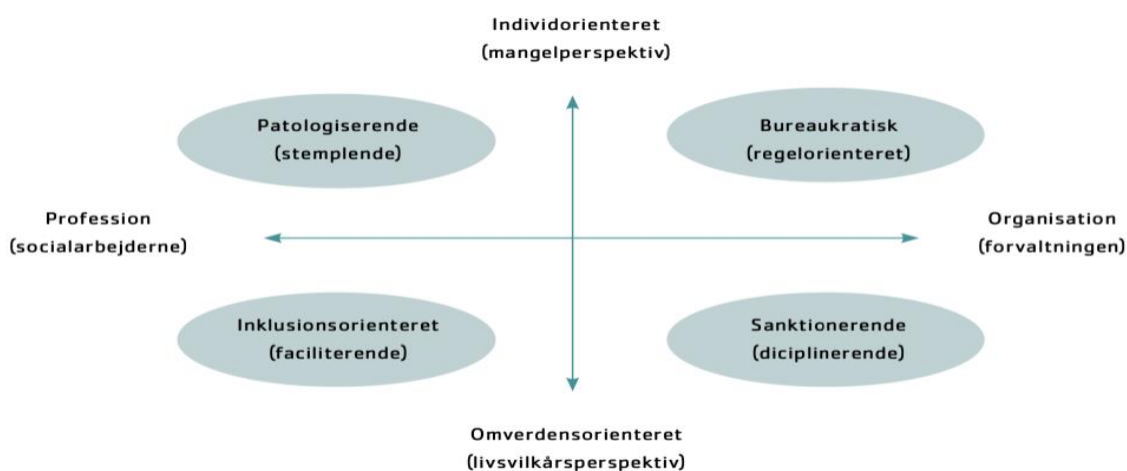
Individorienteret
(mangelperspektiv)

Patologiserende
(stemplende)

Bureaukratisk
(regelorienteret)

Profession
(socialarbejderne)

Organisation
(forvaltningen)

Inklusionsorienteret
(faciliterende)

Sanktionerende
(diciplinerende)

Omverdensorienteret
(livsvilkårsperspektiv)